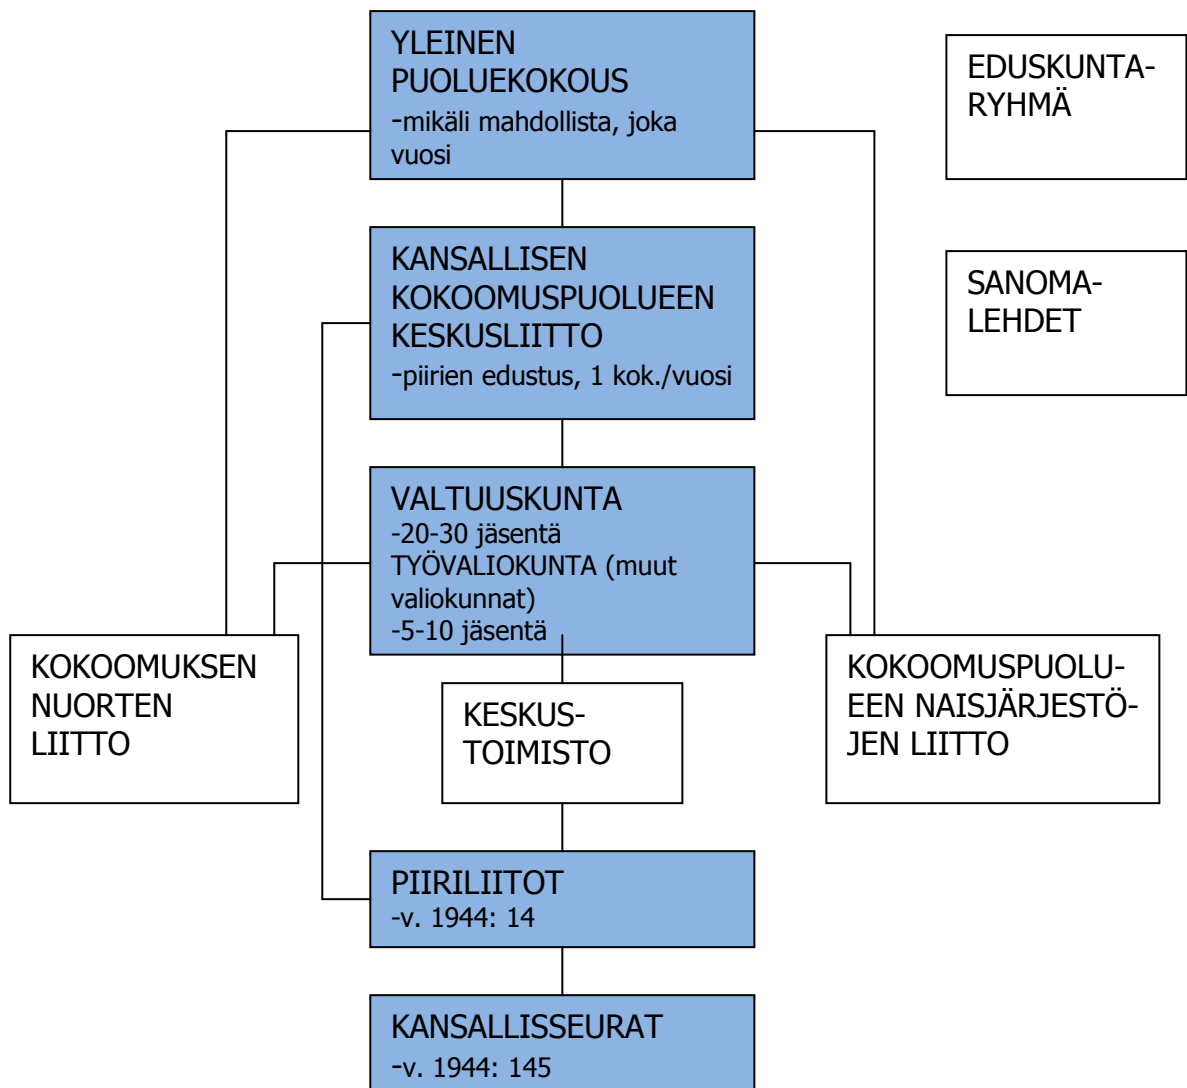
YLEINEN PUOLUEKOKOUS
-mikäli mahdollista, joka vuosi

EDUSKUNTARYHMÄ

KANSALLISEN KOKOOMUSPUOLUEEN KESKUSLIITTO
-piirien edustus, 1 kok./vuosi

SANOMALEHDET

VALTUUSKUNTA
-20-30 jäsentä
TYÖVALIOKUNTA (muut valiokunnat)
-5-10 jäsentä

KOKOOMUKSEN NUORTEN LIITTO

KESKUSTOIMISTO

KOKOOMUSPUOLUEEN NAISJÄRJESTÖJEN LIITTO

PIIRILIITOT
-v. 1944: 14

KANSALLISSEURAT
-v. 1944: 145